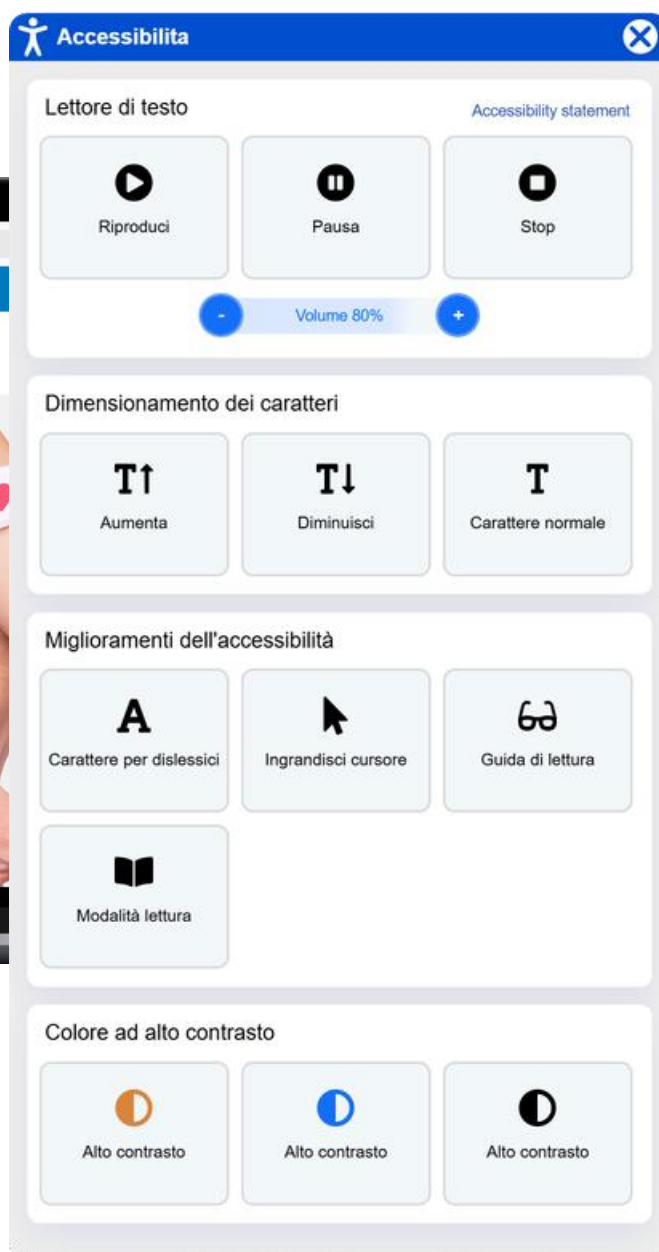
Accessibilita

Lettore di testo

Accessibility statement

Riproduci

Pausa

Stop

-

Volume 80%

+

Dimensionamento dei caratteri

T↑

Aumenta

T↓

Diminuisci

T

Carattere normale

Miglioramenti dell'accessibilità

A

Carattere per dislessici

Ingrandisci cursore

Guida di lettura

Modalità lettura

Colore ad alto contrasto

Alto contrasto

Alto contrasto

Alto contrasto